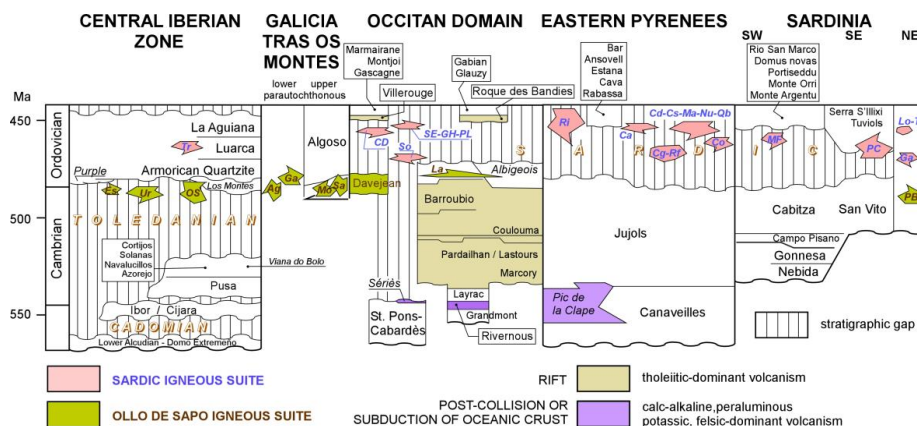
CENTRAL IBERIAN ZONE

GALICIA TRAS OS MONTES

OCCITAN DOMAIN

EASTERN PYRENEES

SARDINIA

SW SE NE

Ma

450

500

550

Ordovician

Cambrian

lower parautochthonous

upper parautochthonous

Marmairane
Montjoi
Gascagne

Gabian
Glauzy

Bar
Ansovell
Estana
Cava
Rabassa

Rio San Marco
Domus novas
Portiseddu
Monte Orri
Monte Argentu

La Aguiana

Luarca

Armorican Quartzite

Purple

Los Montes

Tr

Ur

OS

Ag

Ga

Mo

Sa

Algoso

Villerouge

Roque des Bandies

CD

So

SE-GH-PL

S

A

R

D

I

C

Ri

Ca

Cd-Cs-Ma-Nu-Qb

Cg-Rf

Co

Mr

Serra S'Illixi
Tuviols

PC

Lo-T

Ga

PB

Davejean

La

Albigeois

T O L E D A N I A N

Cortijos
Solanas
Navalucillos
Azorejo

Viana do Bolo

Pusa

Ibor / Cijara

C A D O M I A N

Lower Alcudian - Domo Extremeño

Barroubio

Coulouma

Pardailhan / Lastours

Marcory

Jujols

Cabitza

San Vito

Campo Pisano

Gonnesa

Nebida

Sériès

St. Pons-Cabardès

Layrac

Grandmont

Rivernous

Pic de la Clape

Canaveilles

stratigraphic gap

SARDIC IGNEOUS SUITE

OLLO DE SAPO IGNEOUS SUITE

RIFT

POST-COLLISION OR SUBDUCTION OF OCEANIC CRUST

tholeiitic-dominant volcanism

calc-alkaline,peraluminous potassic, felsic-dominant volcanism